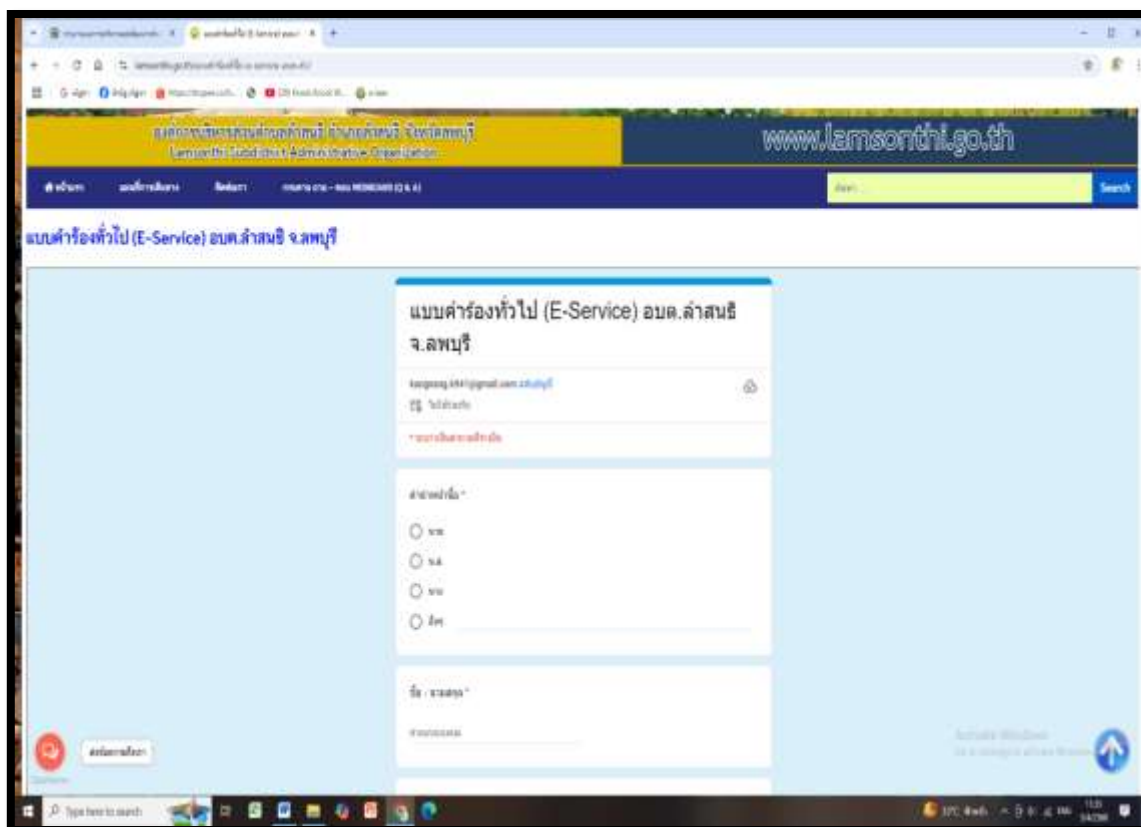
Lamsonthi Subdistrict Administrative Organization

www.lamsonthi.go.th

Search

แบบคำร้องทั่วไป (E-Service) อบต.ลำสนธิ จ.ลพบุรี

แบบคำร้องทั่วไป (E-Service) อบต.ลำสนธิ จ.ลพบุรี

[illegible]@gmail.com

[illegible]

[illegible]

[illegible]

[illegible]

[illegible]

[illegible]

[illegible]

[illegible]

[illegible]

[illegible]

Type here to search